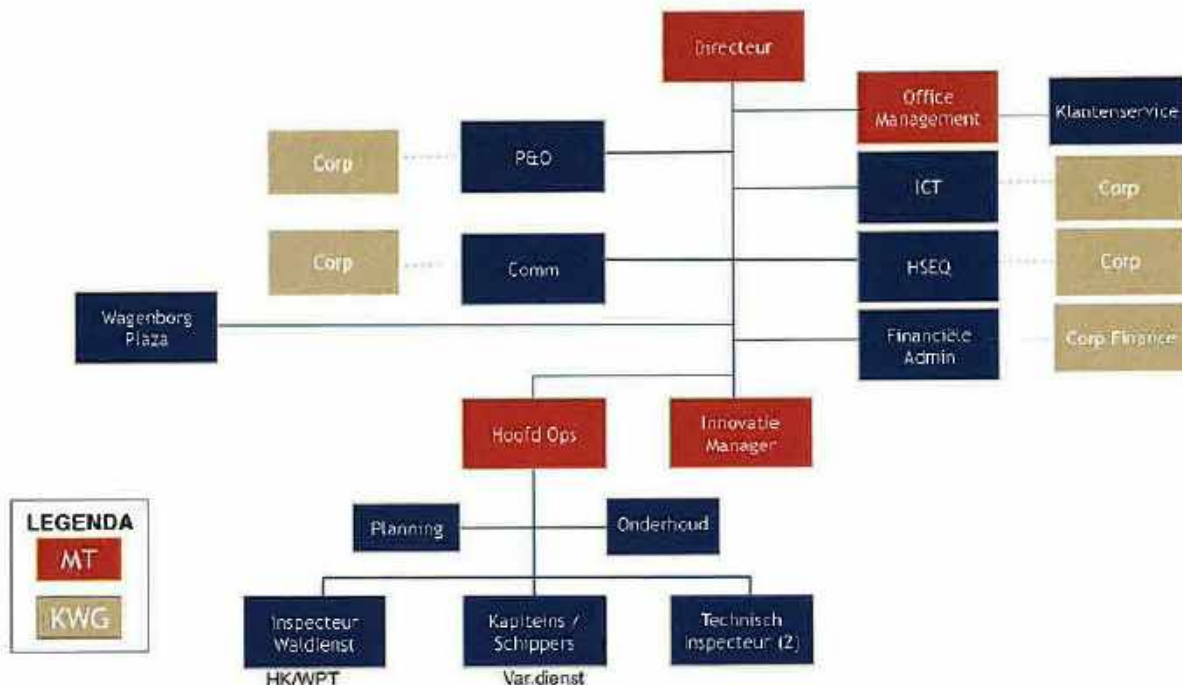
Directeur

Office Management

Klantenservice

Corp

P&O

ICT

Corp

Corp

Comm

HSEQ

Corp

Wagenborg Plaza

Financiële Admin

Corp Finance

Hoofd Ops

Innovatie Manager

LEGENDA

MT

KWG

Planning

Onderhoud

Inspecteur Walddienst

HK/WPT

Kapiteins / Schippers

Var.dienst

Technisch inspecteur (2)